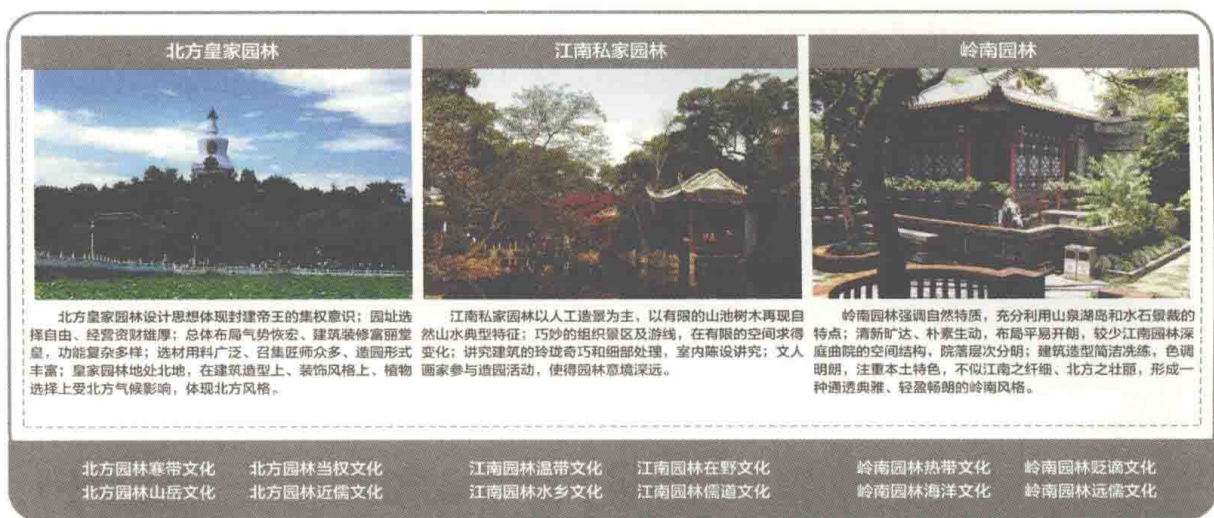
北方皇家园林

北方皇家园林设计思想体现封建帝王的集权意识；园址选择自由、经营资财雄厚；总体布局气势恢宏、建筑装修富丽堂皇，功能复杂多样；选材用料广泛、召集匠师众多、造园形式丰富；皇家园林地处北地，在建筑造型上、装饰风格上、植物选择上受北方气候影响，体现北方风格。

江南私家园林

江南私家园林以人工造景为主，以有限的山池树木再现自然山水典型特征；巧妙的组织景区及游线，在有限的空间求得变化；讲究建筑的玲珑奇巧和细部处理，室内陈设讲究；文人画家参与造园活动，使得园林意境深远。

岭南园林

岭南园林强调自然特质，充分利用山泉湖岛和水石景栽的特点；清新旷达、朴素生动，布局平易开朗，较少江南园林深庭曲院的空间结构，院落层次分明；建筑造型简洁洗练，色调明朗，注重本土特色，不似江南之纤细、北方之壮丽，形成一种通透典雅、轻盈畅朗的岭南风格。

北方园林寒带文化　北方园林当权文化
北方园林山岳文化　北方园林近儒文化

江南园林温带文化　江南园林在野文化
江南园林水乡文化　江南园林儒道文化

岭南园林热带文化　岭南园林贬谪文化
岭南园林海洋文化　岭南园林远儒文化